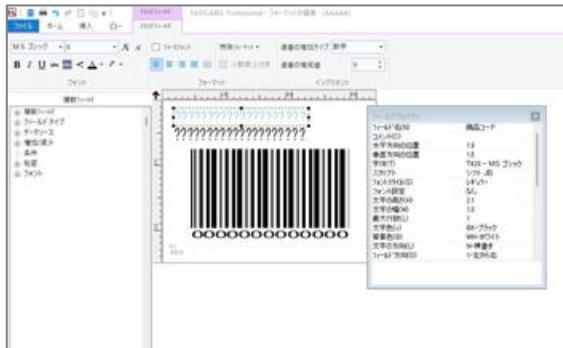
ファイル ホーム 挿入 印刷 フィールド

MS ゴシック

B I U

フォント

書式のフィールド

??????????????????

??????????????????

OOOOOOOOOOOOO

フィールドプロパティ

| フィールド名(N) | 商品コード |
|---|---|
| コメント(C) | |
| 水平方向の位置 | 1.5 |
| 垂直方向の位置 | 1.5 |
| 字体(F) | TK26 - MS ゴシック |
| スタイル | シフト JIS |
| フォントスタイル(S) | レギュラー |
| フォント設定 | なし |
| 文字の高さ(H) | 2.1 |
| 文字の幅(W) | 1.5 |
| 最大行数(L) | 1 |
| 文字色(L) | ブラック |
| 背景色(B) | ホワイト |
| 文字の方向(L) | 横書き |
| フィールド方向(O) | 左から右 |

1 フィールドタイプ
1 データソース
1 複数番号
1 条件
1 転送
1 フォント